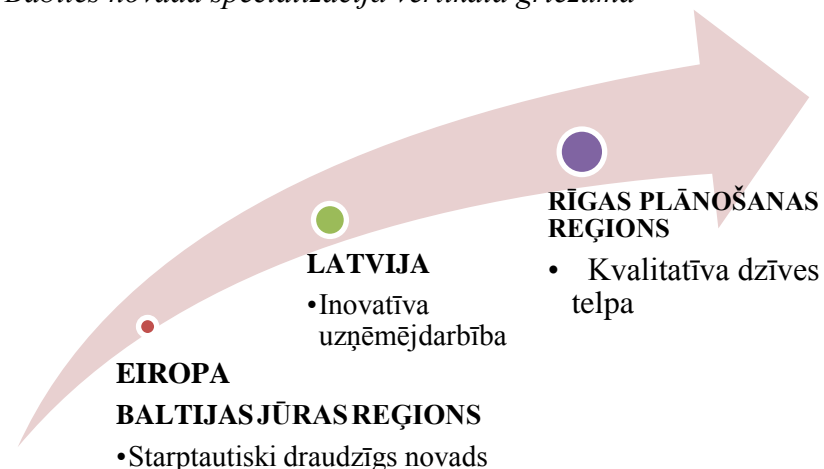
Babītes novada specializācija vertikālā griezumā

RĪGAS PLĀNOŠANAS REĢIONS

• Kvalitatīva dzīves telpa

LATVIJA

•Inovatīva uzņēmējdarbība

EIROPA

BALTIJAS JŪRAS REĢIONS

•Starptautiski draudzīgs novads